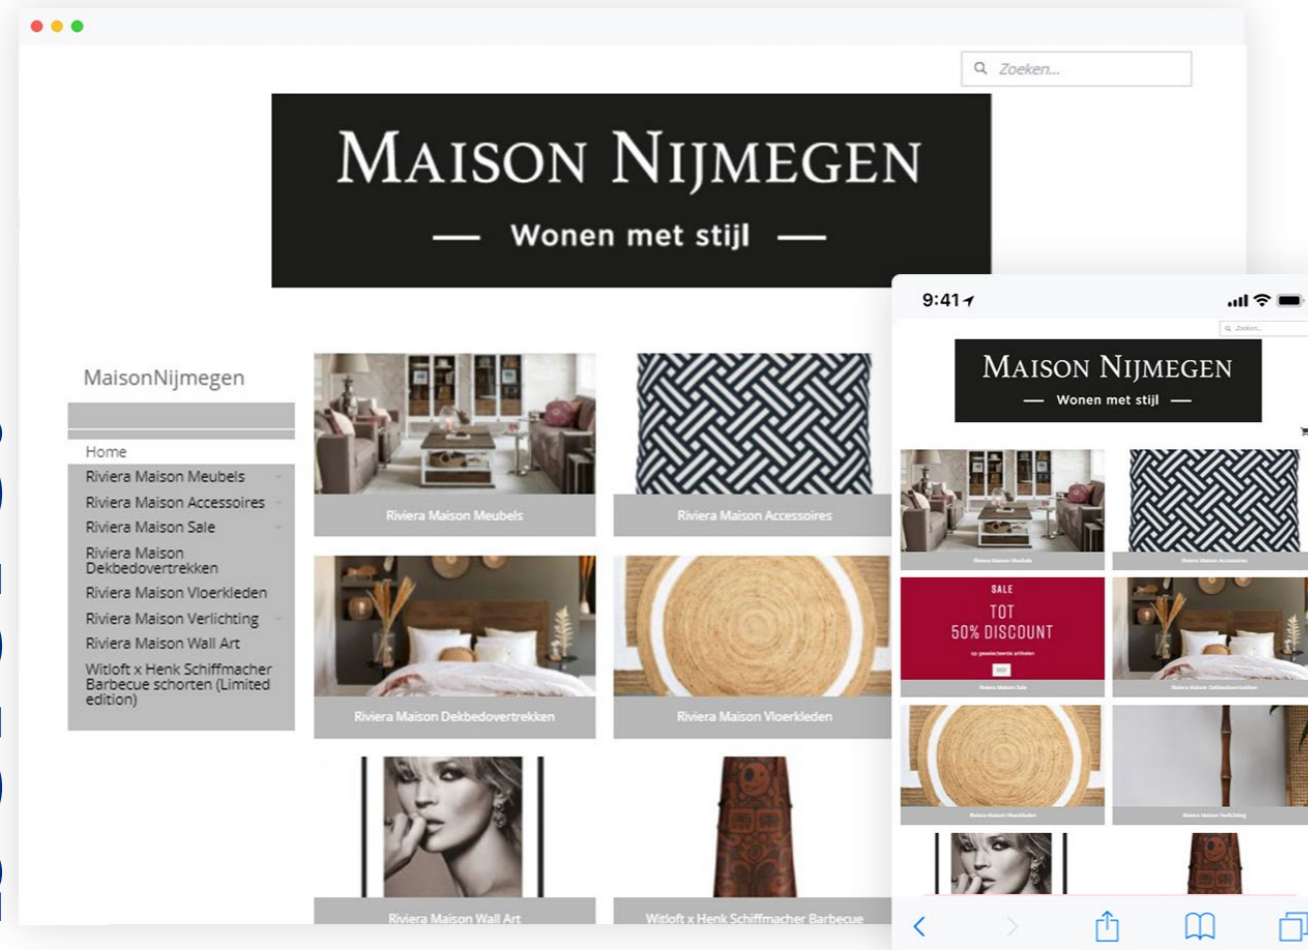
Zoeken...

MAISON NIJMEGEN
— Wonen met stijl —

MaisonNijmegen

Home
Riviera Maison Meubels
Riviera Maison Accessoires
Riviera Maison Sale
Riviera Maison Dekbedovertrekken
Riviera Maison Vloerkleden
Riviera Maison Verlichting
Riviera Maison Wall Art
Witloft x Henk Schiffmacher Barbecue schorten (Limited edition)

Riviera Maison Meubels
Riviera Maison Accessoires
Riviera Maison Dekbedovertrekken
Riviera Maison Vloerkleden
Riviera Maison Wall Art
Witloft x Henk Schiffmacher Barbecue

9:41

Zoeken...

MAISON NIJMEGEN
— Wonen met stijl —

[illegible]
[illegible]

SALE
TOT
50% DISCOUNT
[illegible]
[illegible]
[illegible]
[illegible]
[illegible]